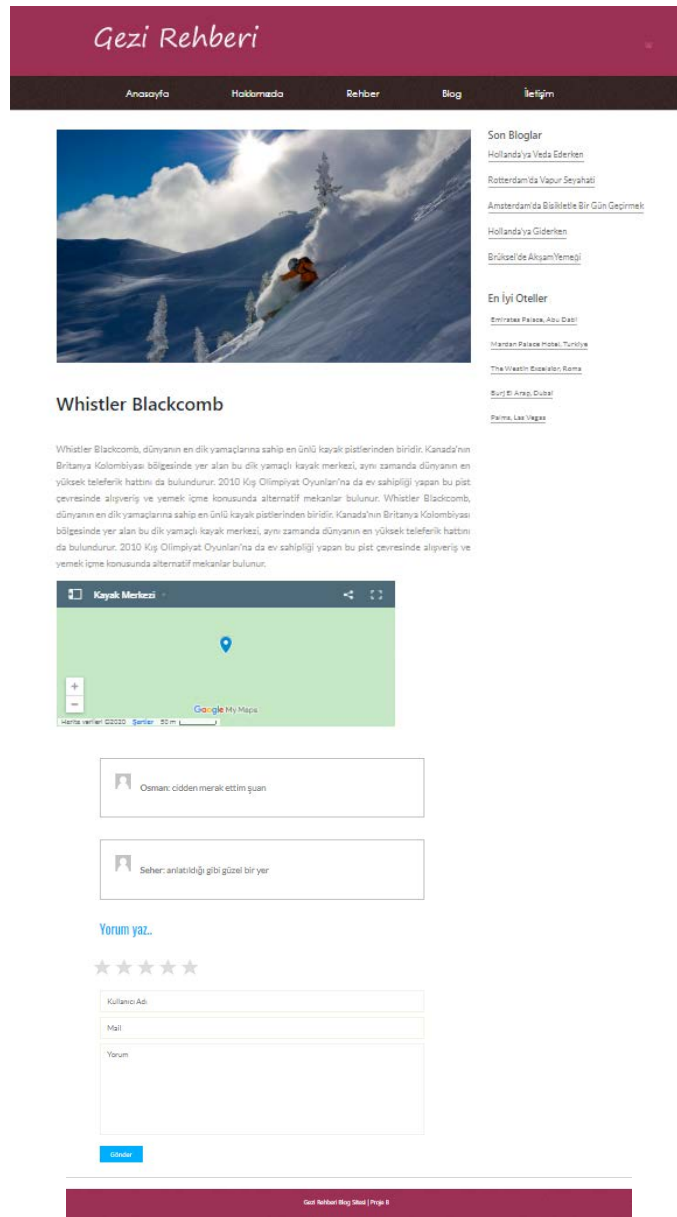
Gezi Rehberi

Anasayfa Hakkımızda Rehber Blog İletişim

Son Bloglar

Hollanda'ya Veda Ederken

Rotterdam'da Vapur Seyahati

Amsterdam'da Bisikletle Bir Gün Geçirmek

Hollanda'ya Giderken

Brüksel'de Akşam Yemeği

En İyi Oteller

Emirates Palace, Abu Dabi

Mardan Palace Hotel, Turkiye

The Westin Excelsior, Roma

Burj El Arap, Dubai

Palms, Las Vegas

Whistler Blackcomb

Whistler Blackcomb, dünyanın en dik yamaçlarına sahip en ünlü kayak pistlerinden biridir. Kanada'nın Britanya Kolombiyası bölgesinde yer alan bu dik yamaçlı kayak merkezi, aynı zamanda dünyanın en yüksek teleferik hattını da bulundurur. 2010 Kış Olimpiyat Oyunları'na da ev sahipliği yapan bu pist çevresinde alışveriş ve yemek içme konusunda alternatif mekanlar bulunur. Whistler Blackcomb, dünyanın en dik yamaçlarına sahip en ünlü kayak pistlerinden biridir. Kanada'nın Britanya Kolombiyası bölgesinde yer alan bu dik yamaçlı kayak merkezi, aynı zamanda dünyanın en yüksek teleferik hattını da bulundurur. 2010 Kış Olimpiyat Oyunları'na da ev sahipliği yapan bu pist çevresinde alışveriş ve yemek içme konusunda alternatif mekanlar bulunur.

Kayak Merkezi

+
−
Google My Maps
Harita verileri ©2020 Şartlar 50 m

Osman: cidden merak ettim şuan

Seher: anlatıldığı gibi güzel bir yer

Yorum yaz..

Kullanıcı Adı

Mail

Yorum

Gönder

Gezi Rehberi Blog Sitesi | Proje 8